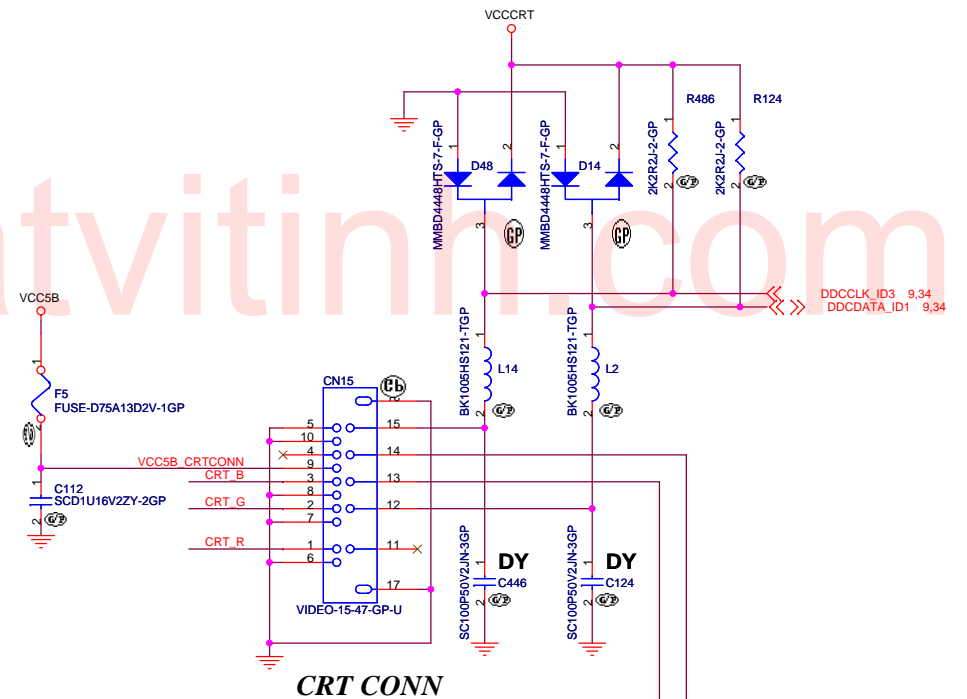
VCCCRT

R486
R124

MMBD4448HTS-7-F-GP
D48
1 2 3
GP

MMBD4448HTS-7-F-GP
D14
1 2 3
GP

2K2R2J-2-GP
1 2
G/P

2K2R2J-2-GP
1 2
G/P

tvitinh.com

DDCCLK_ID3 9,34
DDCDATA_ID1 9,34

VCC5B

F5
FUSE-D75A13D2V-1GP
1 2

BK1005HS121-TGP
L14
1 2
G/P

BK1005HS121-TGP
L2
1 2
G/P

CN15
Cb

VCC5B_CRTCONN
CRT_B
CRT_G
CRT_R

5 10 4 9 3 8 2 7 1 6
15 14 13 12 11 17
16

C112
SCD1U16V2ZY-2GP
1 2
G/P

VIDEO-15-47-GP-U

SC100P50V2JN-3GP
DY
C446
1 2
G/P

SC100P50V2JN-3GP
DY
C124
1 2
G/P

CRT CONN